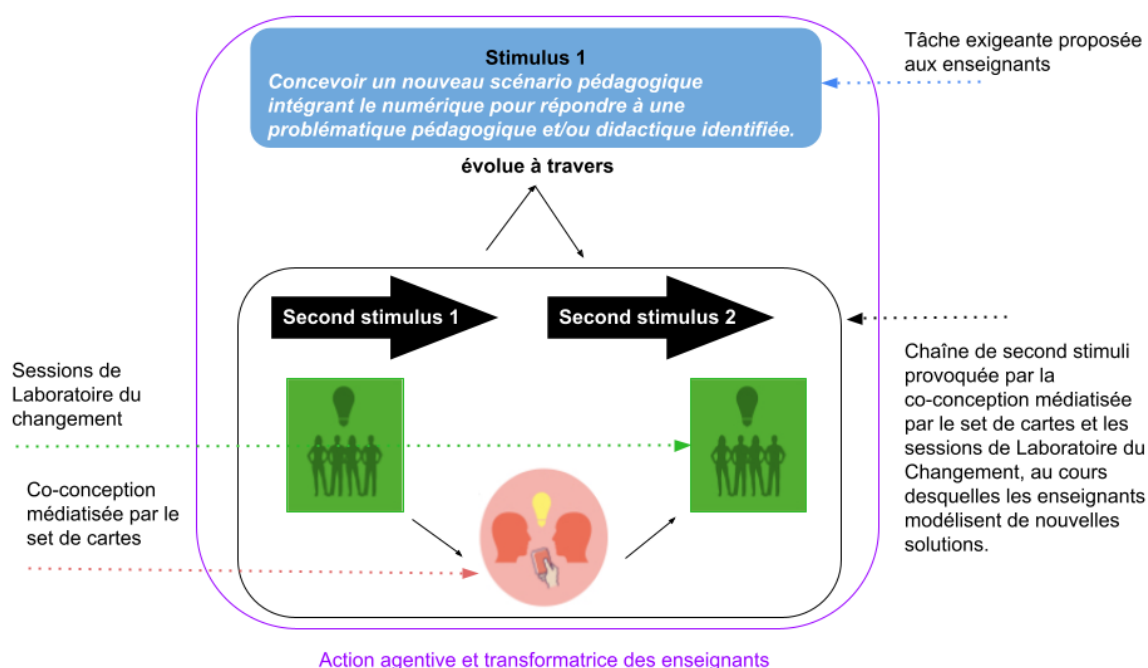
Stimulus 1
Concevoir un nouveau scénario pédagogique intégrant le numérique pour répondre à une problématique pédagogique et/ou didactique identifiée.

Tâche exigeante proposée aux enseignants

évolue à travers

Second stimulus 1

Second stimulus 2

Sessions de Laboratoire du changement

Co-conception médiatisée par le set de cartes

Chaîne de second stimuli provoquée par la co-conception médiatisée par le set de cartes et les sessions de Laboratoire du Changement, au cours desquelles les enseignants modélisent de nouvelles solutions.

Action agentive et transformatrice des enseignants